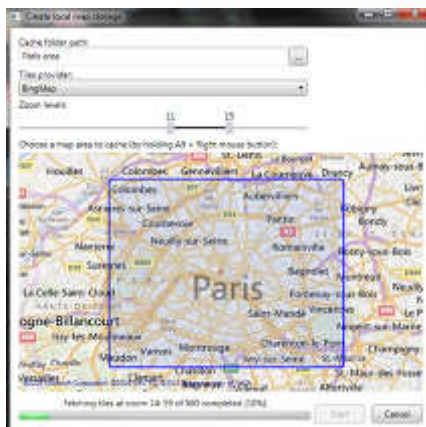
Create local map storage

Cache folder path:

Paris area

...

Tiles provider:

BingMap

Zoom levels

11

15

Choose a map area to cache (by holding Alt + Right mouse button):

Houilles

Colombes

Gennevilliers

La Courneuve

Aulnay-sous-Bois

Colombes

Aubervilliers

Argenteuil-sur-Seine

Courbevoie

Pantin

Bobigny

Bondy

Neuilly-sur-Seine

Romainville

Rosny-sous-Bois

Suresnes

Bagnolet

La Celle-Saint-Cloud

Paris

Fontenay-sous-Bois

ogne-Billancourt

Saint-Mandé

Vincennes

Nogent-sur-Marne

Issy-les-Moulineaux

Meudon

Vanves

Montrouge

Charenton-le-Pont

Champigny

Ivry-sur-Seine

Versailles

Fetching tiles at zoom 14: 59 of 500 completed (10%)

Start

Cancel